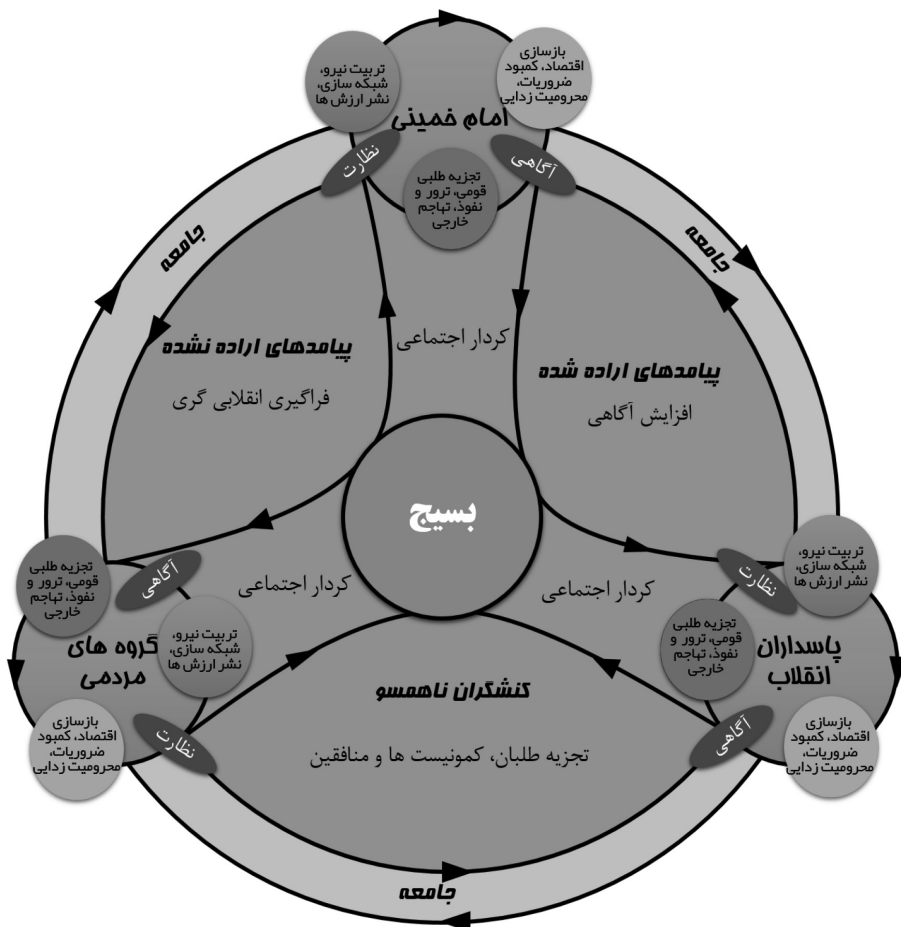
تربیت نیرو، شبکه سازی، نشر ارزش ها

بازسازی اقتصاد، کمبود ضروریات، محرومیت زدایی

امام خمینی

نظارت

آگاهی

تجزیه طلبی قومی، ترور و نفوذ، تهاجم خارجی

جامعه

جامعه

کردار اجتماعی

پیامدهای اراده نشده

فراگیری انقلابی گری

پیامدهای اراده شده

افزایش آگاهی

بسیج

تجزیه طلبی قومی، ترور و نفوذ، تهاجم خارجی

آگاهی

کردار اجتماعی

کردار اجتماعی

تربیت نیرو، شبکه سازی، نشر ارزش ها

نظارت

تربیت نیرو، شبکه سازی، نشر ارزش ها

تجزیه طلبی قومی، ترور و نفوذ، تهاجم خارجی

گروه های مردمی

پاسداران انقلاب

کنشگران ناهمسو

بازسازی اقتصاد، کمبود ضروریات، محرومیت زدایی

نظارت

تجزیه طلبان، کمونیست ها و منافقین

آگاهی

بازسازی اقتصاد، کمبود ضروریات، محرومیت زدایی

جامعه